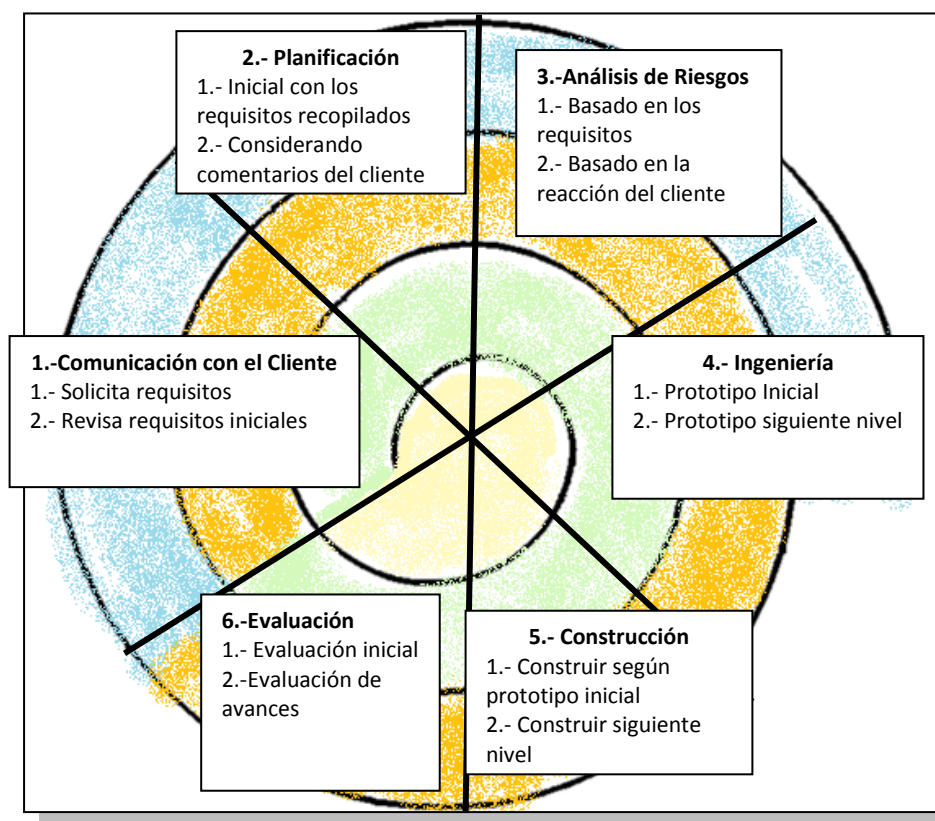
2.- Planificación
1.- Inicial con los requisitos recopilados
2.- Considerando comentarios del cliente

3.-Análisis de Riesgos
1.- Basado en los requisitos
2.- Basado en la reacción del cliente

1.-Comunicación con el Cliente
1.- Solicita requisitos
2.- Revisa requisitos iniciales

4.- Ingeniería
1.- Prototipo Inicial
2.- Prototipo siguiente nivel

6.-Evaluación
1.- Evaluación inicial
2.-Evaluación de avances

5.- Construcción
1.- Construir según prototipo inicial
2.- Construir siguiente nivel